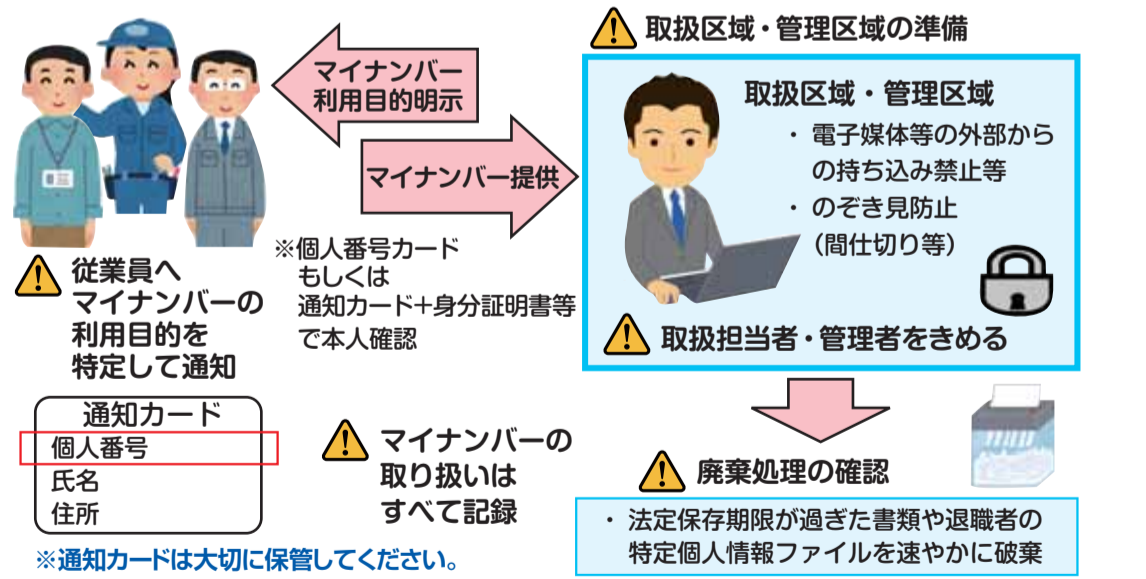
取扱区域・管理区域の準備

マイナンバー利用目的明示

マイナンバー提供

取扱区域・管理区域
・電子媒体等の外部からの持ち込み禁止等
・のぞき見防止（間仕切り等）

取扱担当者・管理者をきめる

従業員へマイナンバーの利用目的を特定して通知

※個人番号カードもしくは通知カード＋身分証明書等で本人確認

通知カード
個人番号
氏名
住所

マイナンバーの取り扱いはすべて記録

廃棄処理の確認

・法定保存期限が過ぎた書類や退職者の特定個人情報ファイルを速やかに破棄

※通知カードは大切に保管してください。